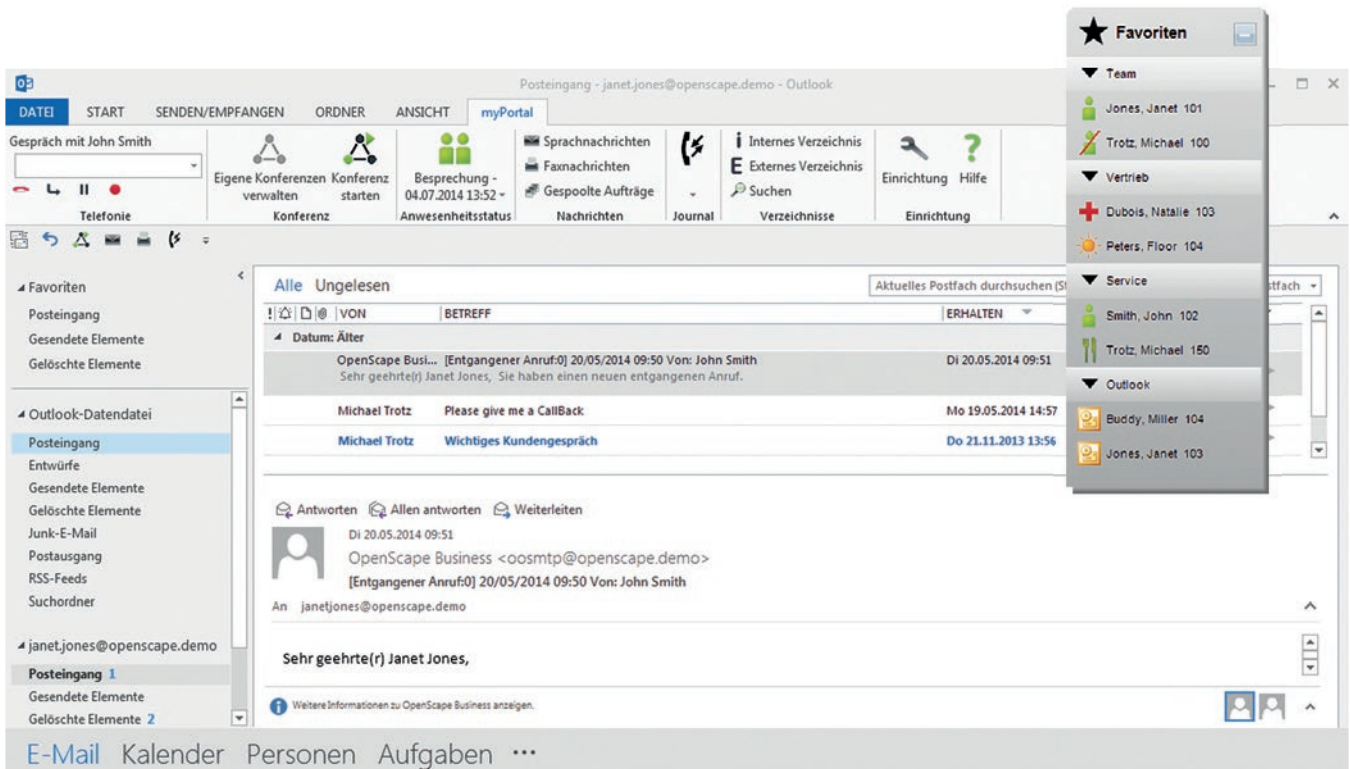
Posteingang - janet.jones@openscape.demo - Outlook

DATEI START SENDEN/EMPFANGEN ORDNER ANSICHT myPortal

Gespräch mit John Smith

Telefonie

Eigene Konferenzen verwalten

Konferenz starten

Konferenz

Besprechung - 04.07.2014 13:52

Anwesenheitsstatus

Sprachnachrichten
Faxnachrichten
Gespoolte Aufträge

Nachrichten

Journal

Internes Verzeichnis
Externes Verzeichnis
Suchen

Verzeichnisse

Einrichtung Hilfe

Einrichtung

Favoriten
Posteingang
Gesendete Elemente
Gelöschte Elemente

Outlook-Datendatei
Posteingang
Entwürfe
Gesendete Elemente
Gelöschte Elemente
Junk-E-Mail
Postausgang
RSS-Feeds
Suchordner

janet.jones@openscape.demo
Posteingang 1
Gesendete Elemente
Gelöschte Elemente 2

Alle Ungelesen

Aktuelles Postfach durchsuchen (St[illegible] stfach

| ! | VON | BETREFF | ERHALTEN |
|---|---|---|---|
| | Datum: Älter | | |
| | OpenScape Busi... | [Entgangener Anruf:0] 20/05/2014 09:50 Von: John Smith Sehr geehrte(r) Janet Jones, Sie haben einen neuen entgangenen Anruf. | Di 20.05.2014 09:51 |
| | Michael Trotz | Please give me a CallBack | Mo 19.05.2014 14:57 |
| | Michael Trotz | Wichtiges Kundengespräch | Do 21.11.2013 13:56 |

Antworten Allen antworten Weiterleiten

Di 20.05.2014 09:51
OpenScape Business <oosmtp@openscape.demo>
[Entgangener Anruf:0] 20/05/2014 09:50 Von: John Smith

An janetjones@openscape.demo

Sehr geehrte(r) Janet Jones,

Weitere Informationen zu OpenScape Business anzeigen.

E-Mail Kalender Personen Aufgaben ···

Favoriten
Team
Jones, Janet 101
Trotz, Michael 100
Vertrieb
Dubois, Natalie 103
Peters, Floor 104
Service
Smith, John 102
Trotz, Michael 150
Outlook
Buddy, Miller 104
Jones, Janet 103